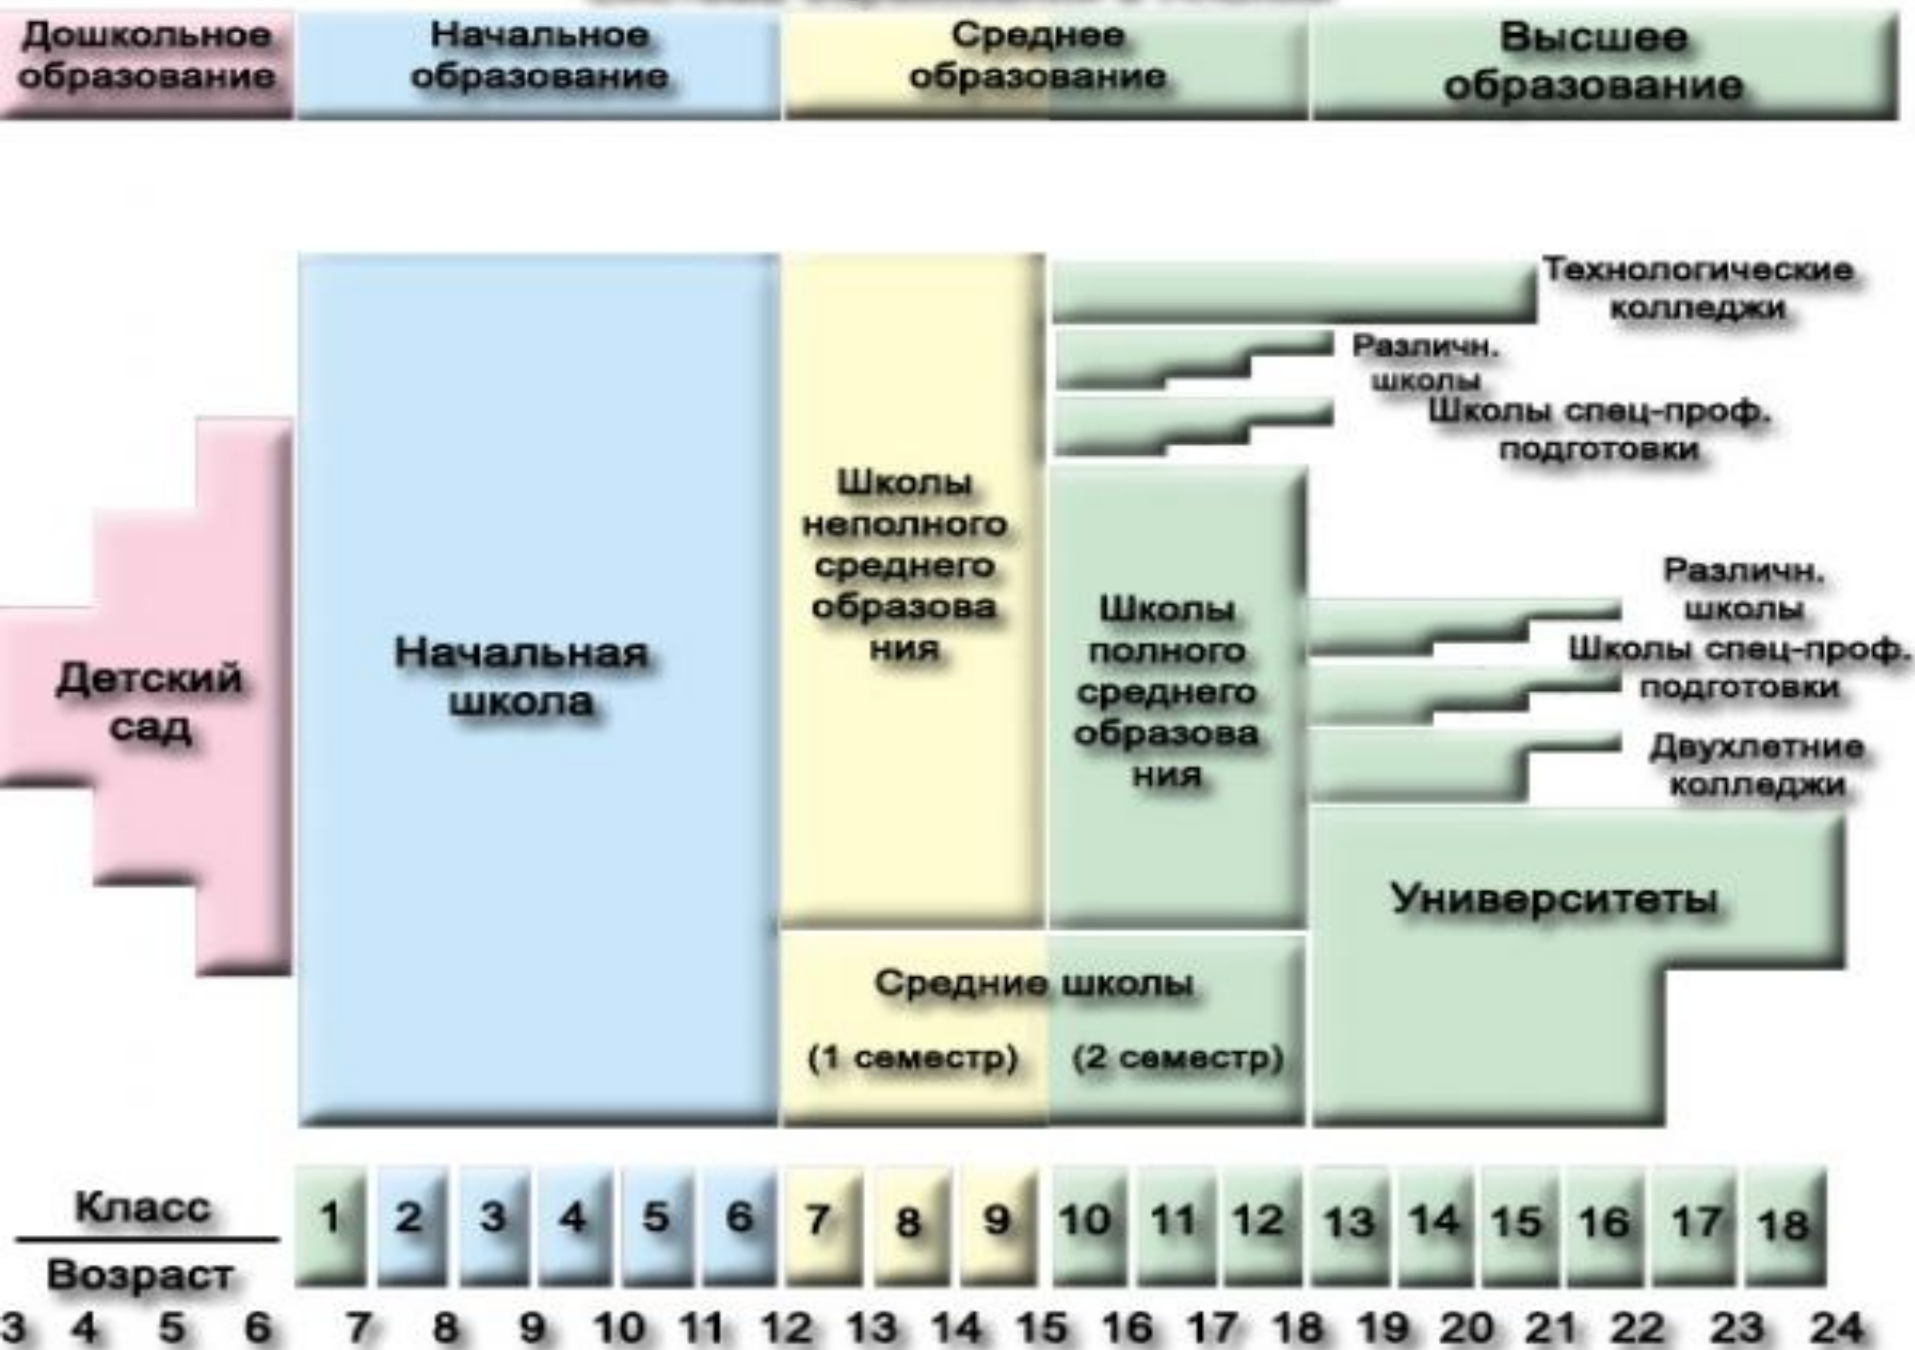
Дошкольное образование | Начальное образование | Среднее образование | Высшее образование

Детский сад

Начальная школа

Школы неполного среднего образования

Школы полного среднего образования

Средние школы

(1 семестр) (2 семестр)

Технологические колледжи

Различн. школы

Школы спец-проф. подготовки

Различн. школы

Школы спец-проф. подготовки

Двухлетние колледжи

Университеты

Класс

Возраст

1 2 3 4 5 6 7 8 9 10 11 12 13 14 15 16 17 18

3 4 5 6 7 8 9 10 11 12 13 14 15 16 17 18 19 20 21 22 23 24